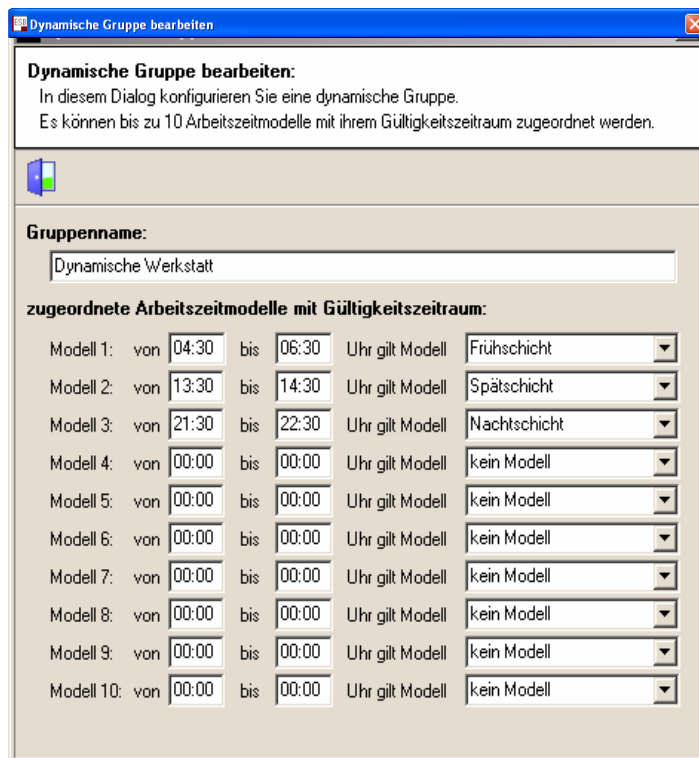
Dynamische Gruppe bearbeiten

Dynamische Gruppe bearbeiten:
In diesem Dialog konfigurieren Sie eine dynamische Gruppe.
Es können bis zu 10 Arbeitszeitmodelle mit ihrem Gültigkeitszeitraum zugeordnet werden.

Gruppenname:
Dynamische Werkstatt

zugeordnete Arbeitszeitmodelle mit Gültigkeitszeitraum:

Modell 1: von 04:30 bis 06:30 Uhr gilt Modell Frühschicht
Modell 2: von 13:30 bis 14:30 Uhr gilt Modell Spätschicht
Modell 3: von 21:30 bis 22:30 Uhr gilt Modell Nachtschicht
Modell 4: von 00:00 bis 00:00 Uhr gilt Modell kein Modell
Modell 5: von 00:00 bis 00:00 Uhr gilt Modell kein Modell
Modell 6: von 00:00 bis 00:00 Uhr gilt Modell kein Modell
Modell 7: von 00:00 bis 00:00 Uhr gilt Modell kein Modell
Modell 8: von 00:00 bis 00:00 Uhr gilt Modell kein Modell
Modell 9: von 00:00 bis 00:00 Uhr gilt Modell kein Modell
Modell 10: von 00:00 bis 00:00 Uhr gilt Modell kein Modell